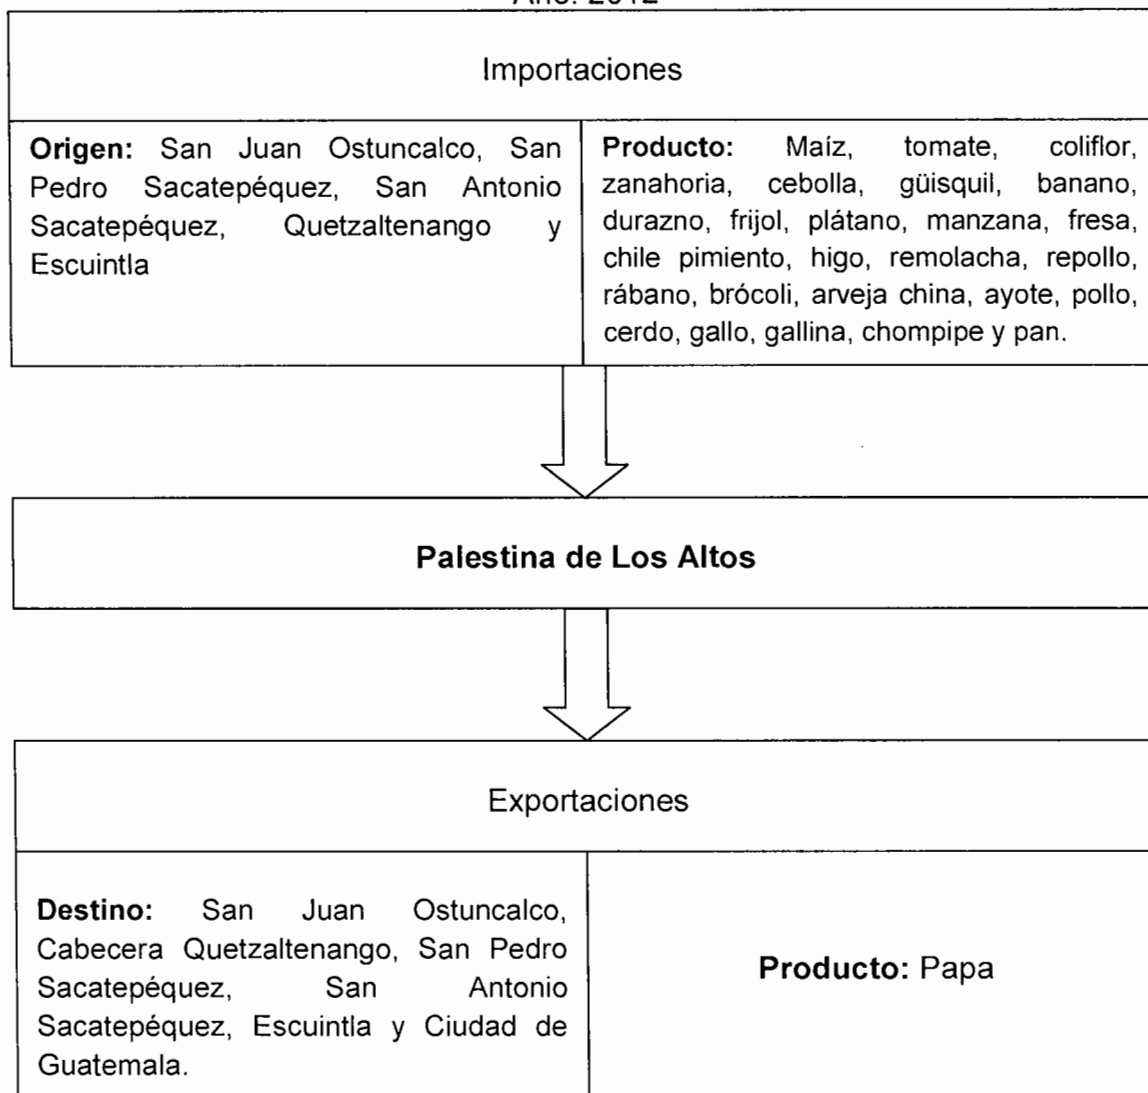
Año: 2012

Importaciones

**Origen:** San Juan Ostuncalco, San Pedro Sacatepéquez, San Antonio Sacatepéquez, Quetzaltenango y Escuintla

**Producto:** Maíz, tomate, coliflor, zanahoria, cebolla, güisquil, banano, durazno, frijol, plátano, manzana, fresa, chile pimiento, higo, remolacha, repollo, rábano, brócoli, arveja china, ayote, pollo, cerdo, gallo, gallina, chompipe y pan.

**Palestina de Los Altos**

Exportaciones

**Destino:** San Juan Ostuncalco, Cabecera Quetzaltenango, San Pedro Sacatepéquez, San Antonio Sacatepéquez, Escuintla y Ciudad de Guatemala.

**Producto:** Papa